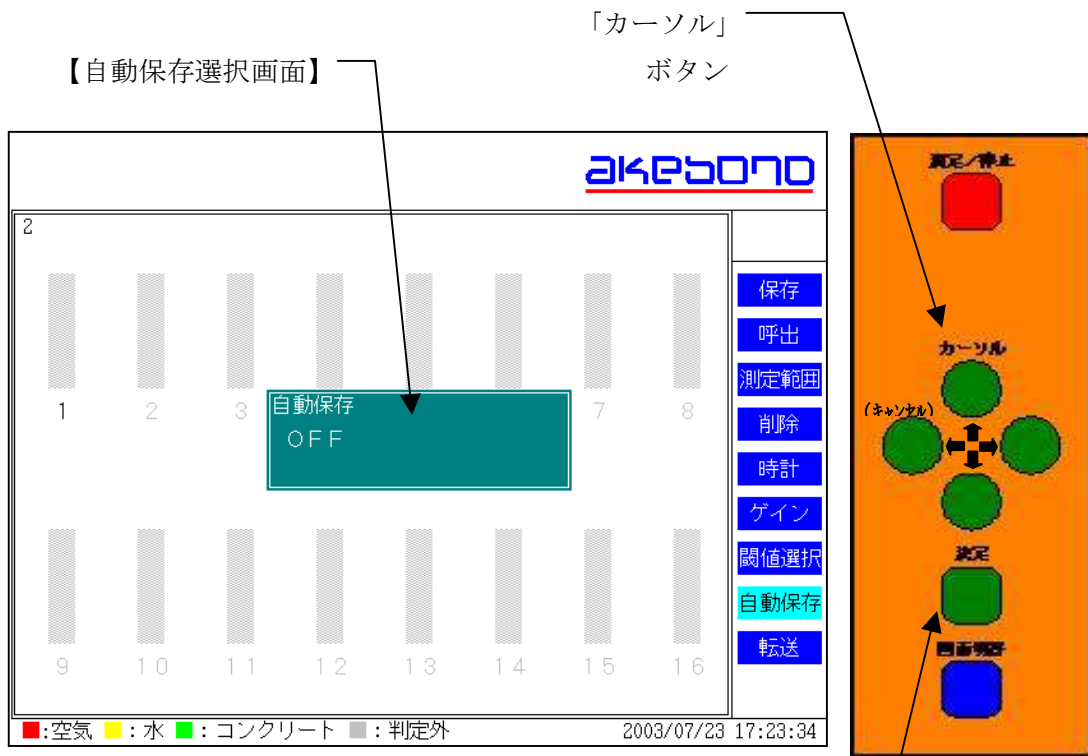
「カーソル」
ボタン

【自動保存選択画面】

akebono

2

1 2 3 7 8

自動保存
OFF

9 10 11 12 13 14 15 16

保存
呼出
測定範囲
削除
時計
ゲイン
閾値選択
自動保存
転送

■:空気 ■:水 ■:コンクリート ■:判定外 2003/07/23 17:23:34

測定/停止
カーソル
(キャンセル)
決定
画面切替